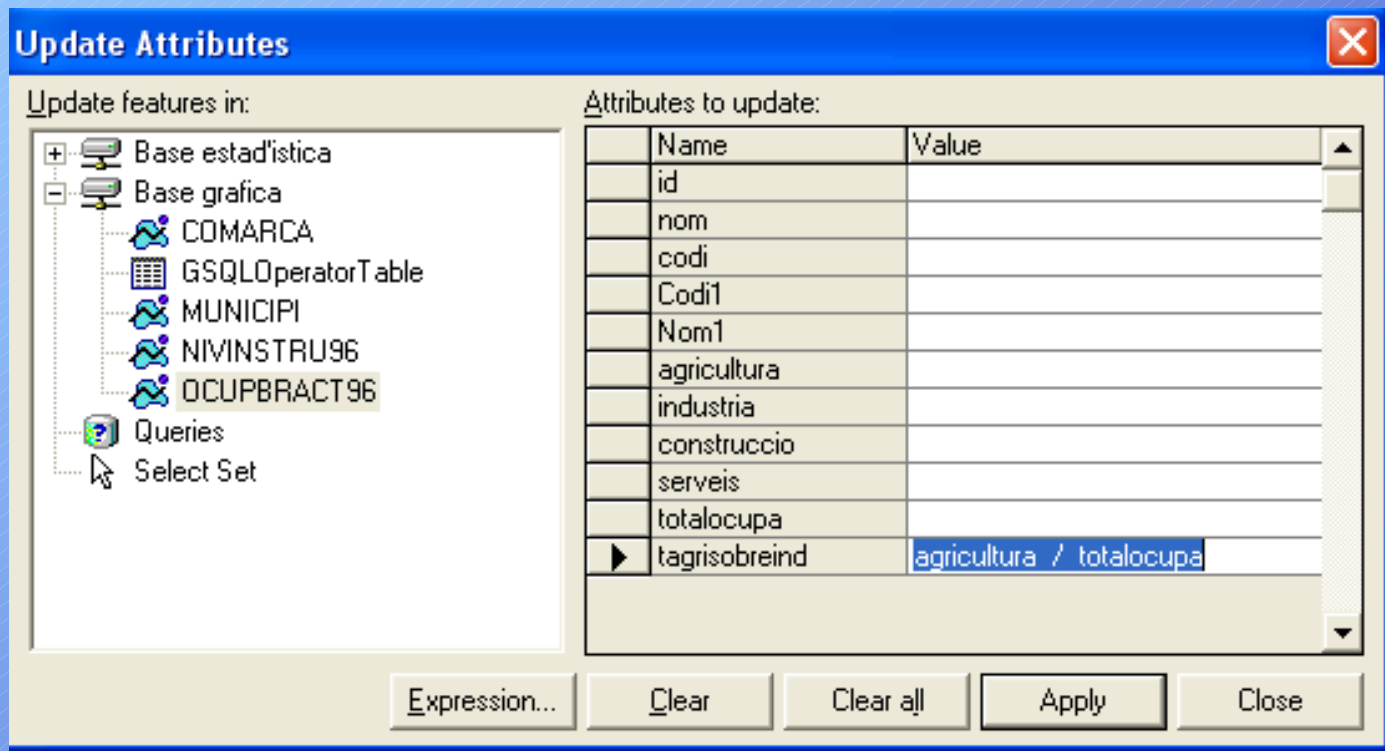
Update Attributes

Update features in:

Base estad'istica
Base grafica
COMARCA
GSQLOperatorTable
MUNICIPI
NIVINSTRU96
OCUPBRACT96
Queries
Select Set

Attributes to update:

| Name | Value |
|---|---|
| id | |
| nom | |
| codi | |
| Codi1 | |
| Nom1 | |
| agricultura | |
| industria | |
| construccio | |
| serveis | |
| totalocupa | |
| tagrisobreind | agricultura / totalocupa |

Expression... Clear Clear all Apply Close